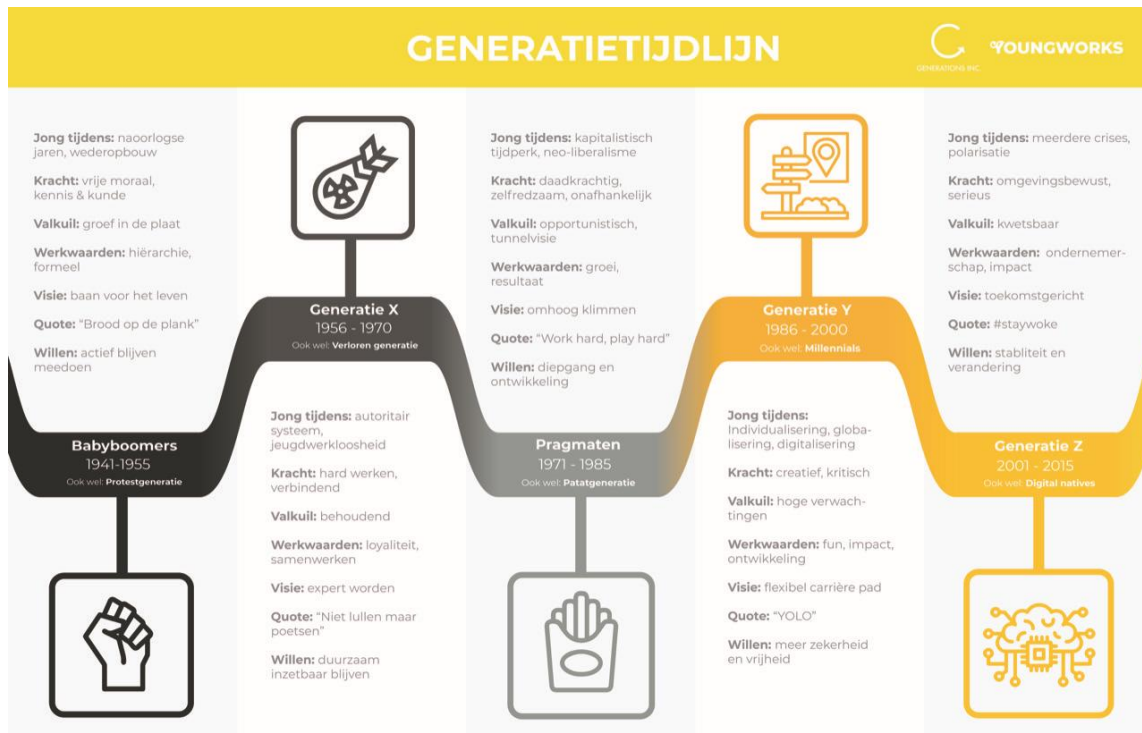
GENERATIETIJDLIJN

GENERATIONS INC.

YOUNGWORKS

Jong tijdens: naoorlogse jaren, wederopbouw

Kracht: vrije moraal, kennis & kunde

Valkuil: groef in de plaat

Werkwaarden: hiërarchie, formeel

Visie: baan voor het leven

Quote: "Brood op de plank"

Willen: actief blijven meedoen

Babyboomers
1941-1955
Ook wel: Protestgeneratie

Generatie X
1956 - 1970
Ook wel: Verloren generatie

Jong tijdens: autoritair systeem, jeugdwerkloosheid

Kracht: hard werken, verbindend

Valkuil: behoudend

Werkwaarden: loyaliteit, samenwerken

Visie: expert worden

Quote: "Niet lullen maar poetsen"

Willen: duurzaam inzetbaar blijven

Jong tijdens: kapitalistisch tijdperk, neo-liberalisme

Kracht: daadkrachtig, zelfredzaam, onafhankelijk

Valkuil: opportunistisch, tunnelvisie

Werkwaarden: groei, resultaat

Visie: omhoog klimmen

Quote: "Work hard, play hard"

Willen: diepgang en ontwikkeling

Pragmaten
1971 - 1985
Ook wel: Patatgeneratie

Generatie Y
1986 - 2000
Ook wel: Millennials

Jong tijdens: Individualisering, globalisering, digitalisering

Kracht: creatief, kritisch

Valkuil: hoge verwachtingen

Werkwaarden: fun, impact, ontwikkeling

Visie: flexibel carrière pad

Quote: "YOLO"

Willen: meer zekerheid en vrijheid

Jong tijdens: meerdere crises, polarisatie

Kracht: omgevingsbewust, serieus

Valkuil: kwetsbaar

Werkwaarden: ondernemerschap, impact

Visie: toekomstgericht

Quote: #staywoke

Willen: stabliteit en verandering

Generatie Z
2001 - 2015
Ook wel: Digital natives